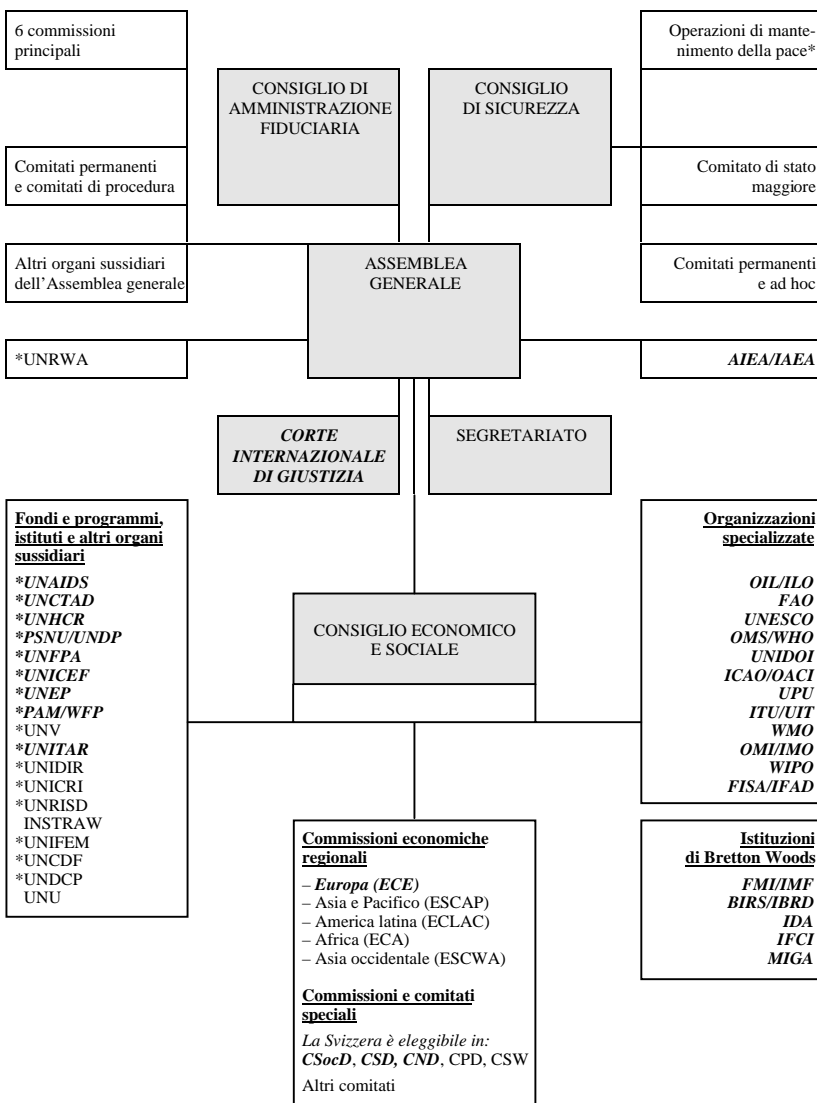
6 commissioni principali

Comitati permanenti e comitati di procedura

Altri organi sussidiari dell'Assemblea generale

\*UNRWA

CONSIGLIO DI AMMINISTRAZIONE FIDUCIARIA

CONSIGLIO DI SICUREZZA

Operazioni di mantenimento della pace\*

Comitato di stato maggiore

Comitati permanenti e ad hoc

ASSEMBLEA GENERALE

AIEA/IAEA

CORTE INTERNAZIONALE DI GIUSTIZIA

SEGRETARIATO

Fondi e programmi, istituti e altri organi sussidiari

\*UNAIDS
\*UNCTAD
\*UNHCR
\*PSNU/UNDP
\*UNFPA
\*UNICEF
\*UNEP
\*PAM/WFP
\*UNV
\*UNITAR
\*UNIDIR
\*UNICRI
\*UNRISD
INSTRAW
\*UNIFEM
\*UNCDF
\*UNDCP
UNU

CONSIGLIO ECONOMICO E SOCIALE

Organizzazioni specializzate

OIL/ILO
FAO
UNESCO
OMS/WHO
UNIDOI
ICAO/OACI
UPU
ITU/UIT
WMO
OMI/IMO
WIPO
FISA/IFAD

Commissioni economiche regionali

– Europa (ECE)
– Asia e Pacifico (ESCAP)
– America latina (ECLAC)
– Africa (ECA)
– Asia occidentale (ESCWA)

Commissioni e comitati speciali

La Svizzera è eleggibile in:
CSocD, CSD, CND, CPD, CSW

Altri comitati

Istituzioni di Bretton Woods

FMI/IMF
BIRS/IBRD
IDA
IFCI
MIGA